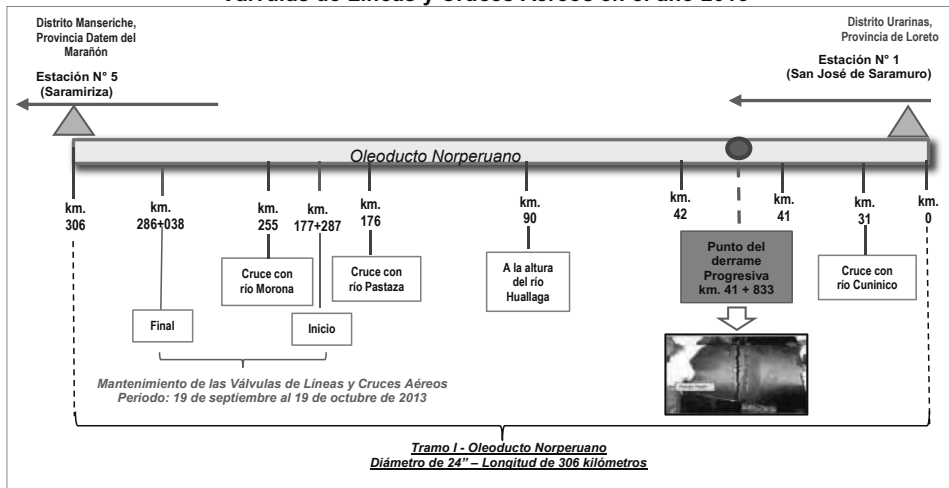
Válvulas de Líneas y Cruces Aéreos en el año 2013

Distrito Manseriche, Provincia Datem del Marañón

Estación N° 5 (Saramiriza)

Distrito Urarinas, Provincia de Loreto

Estación N° 1 (San José de Saramuro)

Oleoducto Norperuano

km. 306

km. 286+038

km. 255

km. 177+287

km. 176

km. 90

km. 42

km. 41

km. 31

km. 0

Cruce con río Morona

Cruce con río Pastaza

A la altura del río Huallaga

Punto del derrame Progresiva km. 41 + 833

Cruce con río Cuninico

Final

Inicio

Mantenimiento de las Válvulas de Líneas y Cruces Aéreos
Periodo: 19 de septiembre al 19 de octubre de 2013

Tramo I - Oleoducto Norperuano
Diámetro de 24" – Longitud de 306 kilómetros